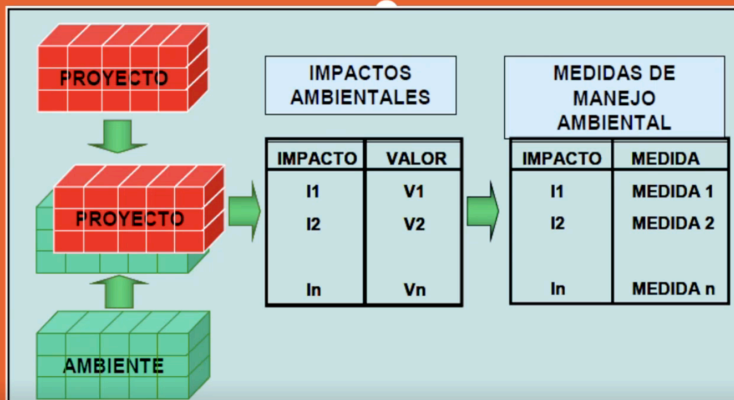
PROYECTO

PROYECTO

AMBIENTE

IMPACTOS AMBIENTALES

| IMPACTO | VALOR |
|---|---|
| I1 | V1 |
| I2 | V2 |
| In | Vn |

MEDIDAS DE MANEJO AMBIENTAL

| IMPACTO | MEDIDA |
|---|---|
| I1 | MEDIDA 1 |
| I2 | MEDIDA 2 |
| In | MEDIDA n |